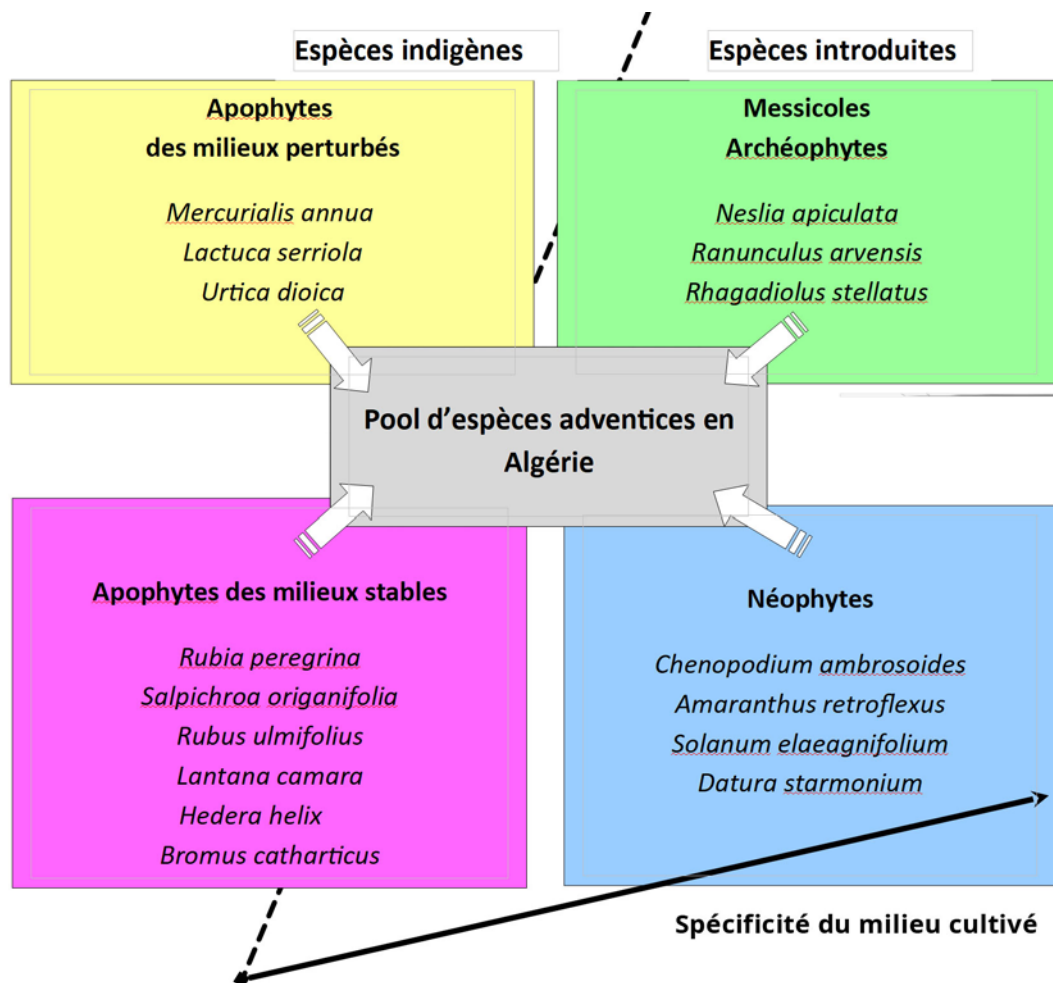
Espèces indigènes

Espèces introduites

Apophytes
des milieux perturbés

*Mercurialis annua*
*Lactuca serriola*
*Urtica dioica*

Messicoles
Archéophytes

*Neslia apiculata*
*Ranunculus arvensis*
*Rhagadiolus stellatus*

Pool d'espèces adventices en Algérie

Apophytes des milieux stables

*Rubia peregrina*
*Salpichroa origanifolia*
*Rubus ulmifolius*
*Lantana camara*
*Hedera helix*
*Bromus catharticus*

Néophytes

*Chenopodium ambrosoides*
*Amaranthus retroflexus*
*Solanum elaeagnifolium*
*Datura starmonium*

Spécificité du milieu cultivé